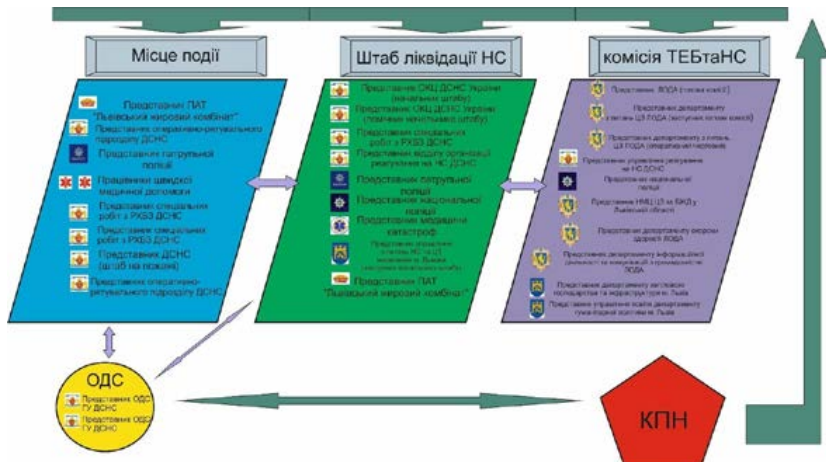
Місце події

Штаб ліквідації НС

комісія ТЕБтаНС

Представник ПАТ "Львівський жировий комбінат"

Представник оперативно-рятувального підрозділу ДСНС

Представник патрульної поліції

Працівники швидкої медичної допомоги

Представник спеціальних робіт з РХБЗ ДСНС

Представник спеціальних робіт з РХБЗ ДСНС

Представник ДСНС (штаб на пожежі)

Представник оперативно-рятувального підрозділу ДСНС

Представник ОКЦ ДСНС України (начальник штабу)

Представник ОКЦ ДСНС України (помічник начальника штабу)

Представник спеціальних робіт з РХБЗ ДСНС

Представник відділу організації реагування на НС ДСНС

Представник патрульної поліції

Представник національної поліції

Представник медицини катастроф

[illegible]

Представник ПАТ "Львівський жировий комбінат"

Представник ЛОДА (голова комісії)

Представник департаменту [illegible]

Представник департаменту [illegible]

Представник управління реагування на НС ДСНС

Представник національної поліції

Представник НМЦ ЦЗ та БЖД у Львівській області

Представник департаменту охорони здоров'я ЛОДА

Представник департаменту інформаційної діяльності та комунікацій з громадськістю ЛОДА

Представник департаменту житлово-комунального господарства та інфраструктури м. Львів

Представник управління освіти департаменту гуманітарної політики м. Львів

ОДС

Представник ОДС ГУ ДСНС

Представник ОДС ГУ ДСНС

КПН